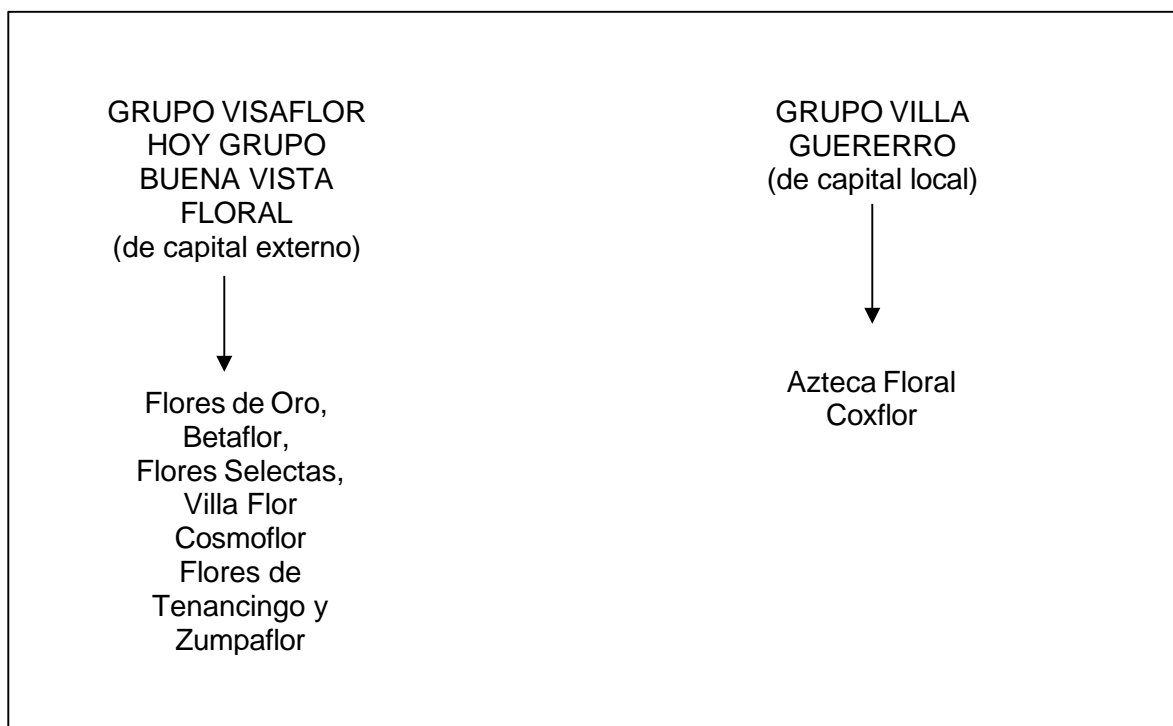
GRUPO VISAFLOR
HOY GRUPO
BUENA VISTA
FLORAL
(de capital externo)

Flores de Oro,
Betaflor,
Flores Selectas,
Villa Flor
Cosmoflor
Flores de
Tenancingo y
Zumpaflor

GRUPO VILLA
GUERERRO
(de capital local)

Azteca Floral
Coxflor